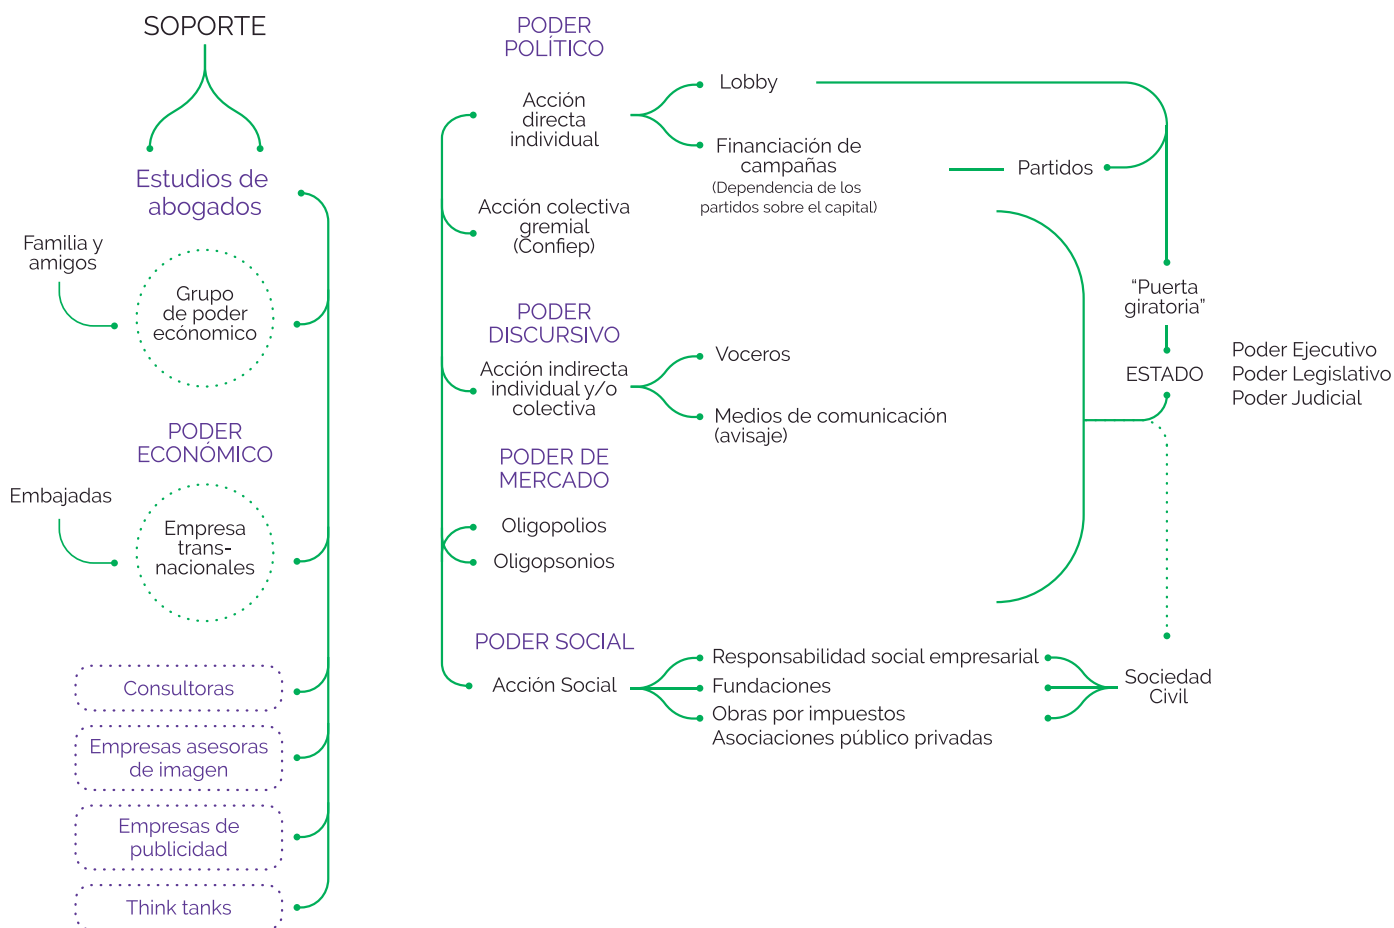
SOPORTE

Estudios de abogados

Familia y amigos

Grupo de poder ecónomico

PODER ECONÓMICO

Embajadas

Empresa trans-nacionales

Consultoras

Empresas asesoras de imagen

Empresas de publicidad

Think tanks

PODER POLÍTICO

Acción directa individual

Lobby

Financiación de campañas (Dependencia de los partidos sobre el capital)

Partidos

Acción colectiva gremial (Confiep)

PODER DISCURSIVO

Acción indirecta individual y/o colectiva

Voceros

Medios de comunicación (avisaje)

PODER DE MERCADO

Oligopolios

Oligopsonios

PODER SOCIAL

Acción Social

Responsabilidad social empresarial
Fundaciones
Obras por impuestos
Asociaciones público privadas

"Puerta giratoria"

ESTADO

Poder Ejecutivo
Poder Legislativo
Poder Judicial

Sociedad Civil